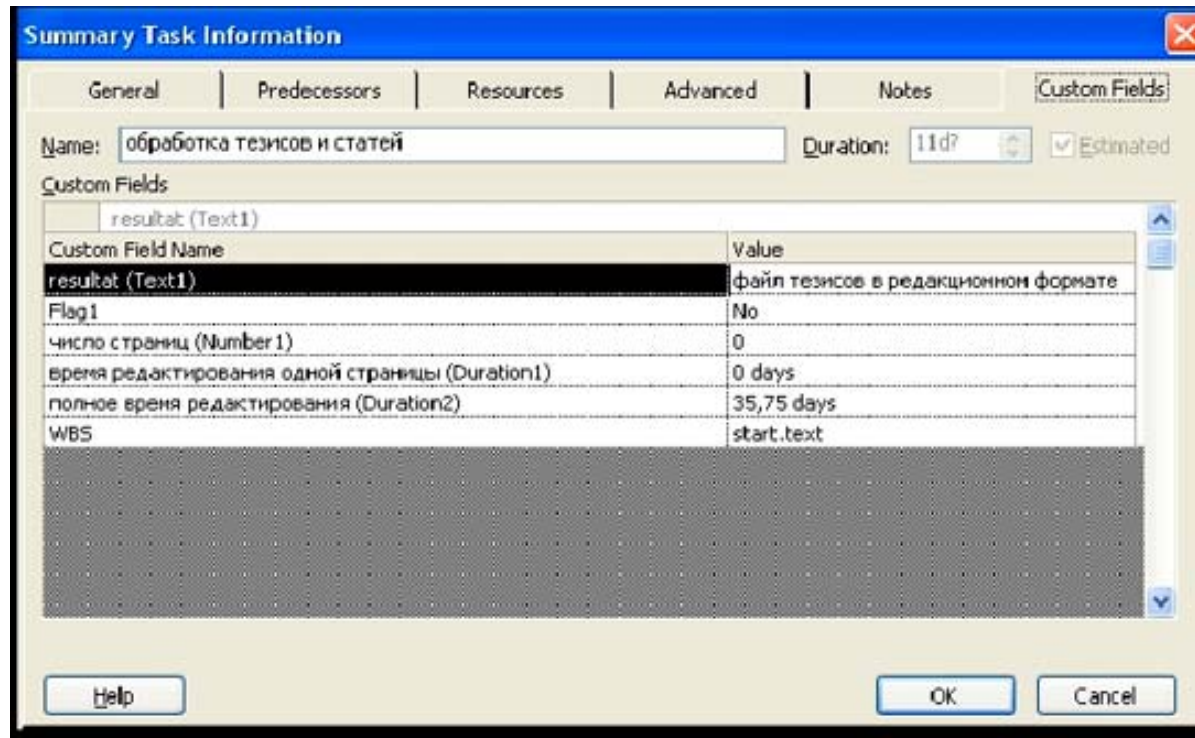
Summary Task Information

General | Predecessors | Resources | Advanced | Notes | Custom Fields

Name: обработка тезисов и статей

Duration: 11d?

Estimated

Custom Fields

resultat (Text1)

| Custom Field Name | Value |
|---|---|
| resultat (Text1) | файл тезисов в редакционном формате |
| Flag1 | No |
| число страниц (Number1) | 0 |
| время редактирования одной страницы (Duration1) | 0 days |
| полное время редактирования (Duration2) | 35,75 days |
| WBS | start.text |

Help

OK

Cancel